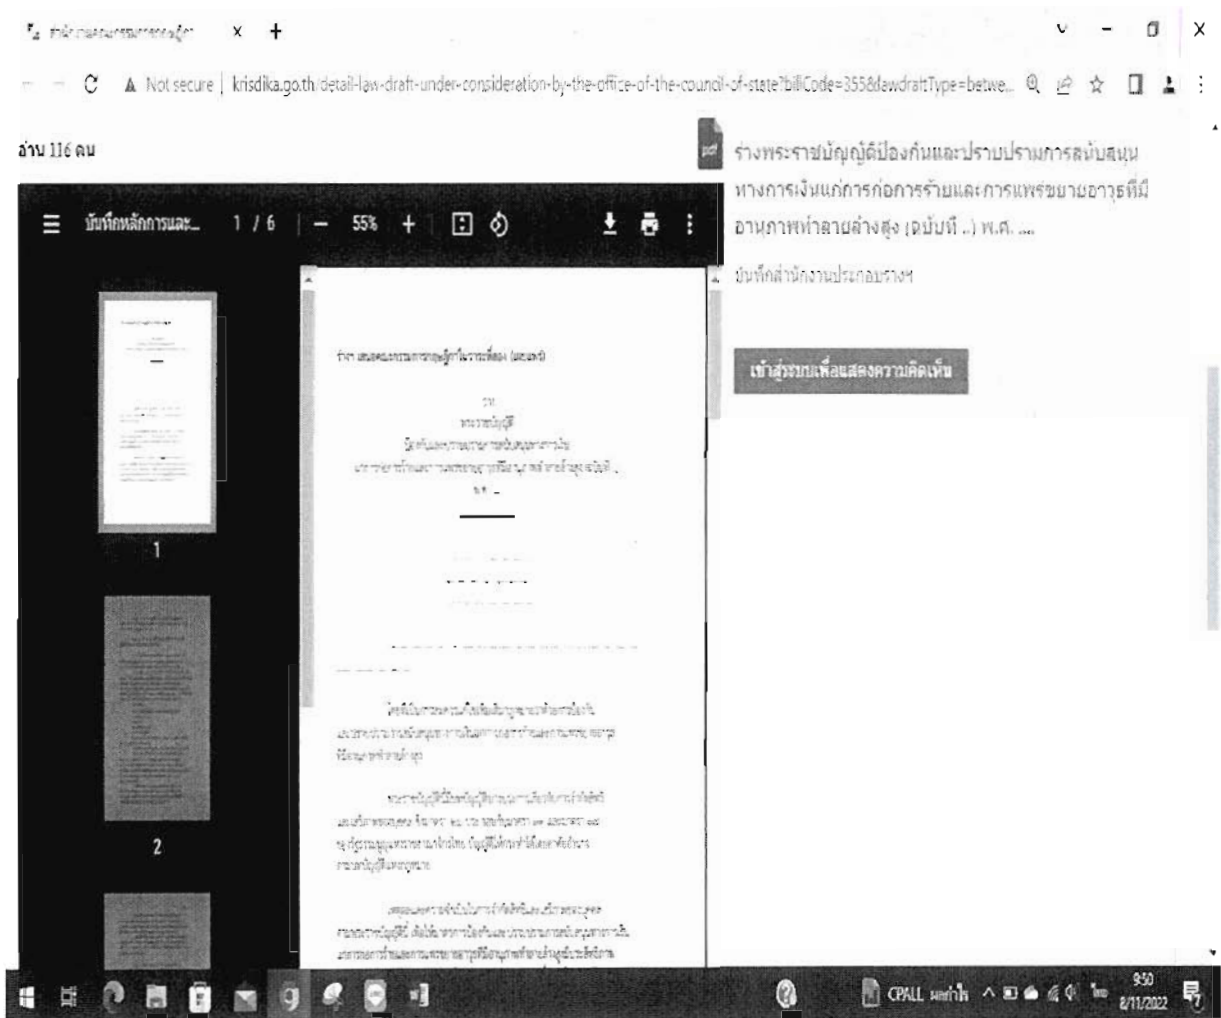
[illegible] ×  +

Not secure | krisdika.go.th/detail-law-draft-under-consideration-by-the-office-of-the-council-of-state?billCode=355&lawdraftType=betwe...

อ่าน 116 คน

ร่างพระราชบัญญัติป้องกันและปราบปรามการสนับสนุนทางการเงินแก่การก่อการร้ายและการแพร่ขยายอาวุธที่มีอานุภาพทำลายล้างสูง (ฉบับที่ ..) พ.ศ. ....

บันทึกสำนักงานประกอบร่างฯ

เข้าสู่ระบบเพื่อแสดงความคิดเห็น

บันทึกหลักการและ... 1 / 6 | — 55% +

1

2

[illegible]

CPALL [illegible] 9:50 8/11/2022